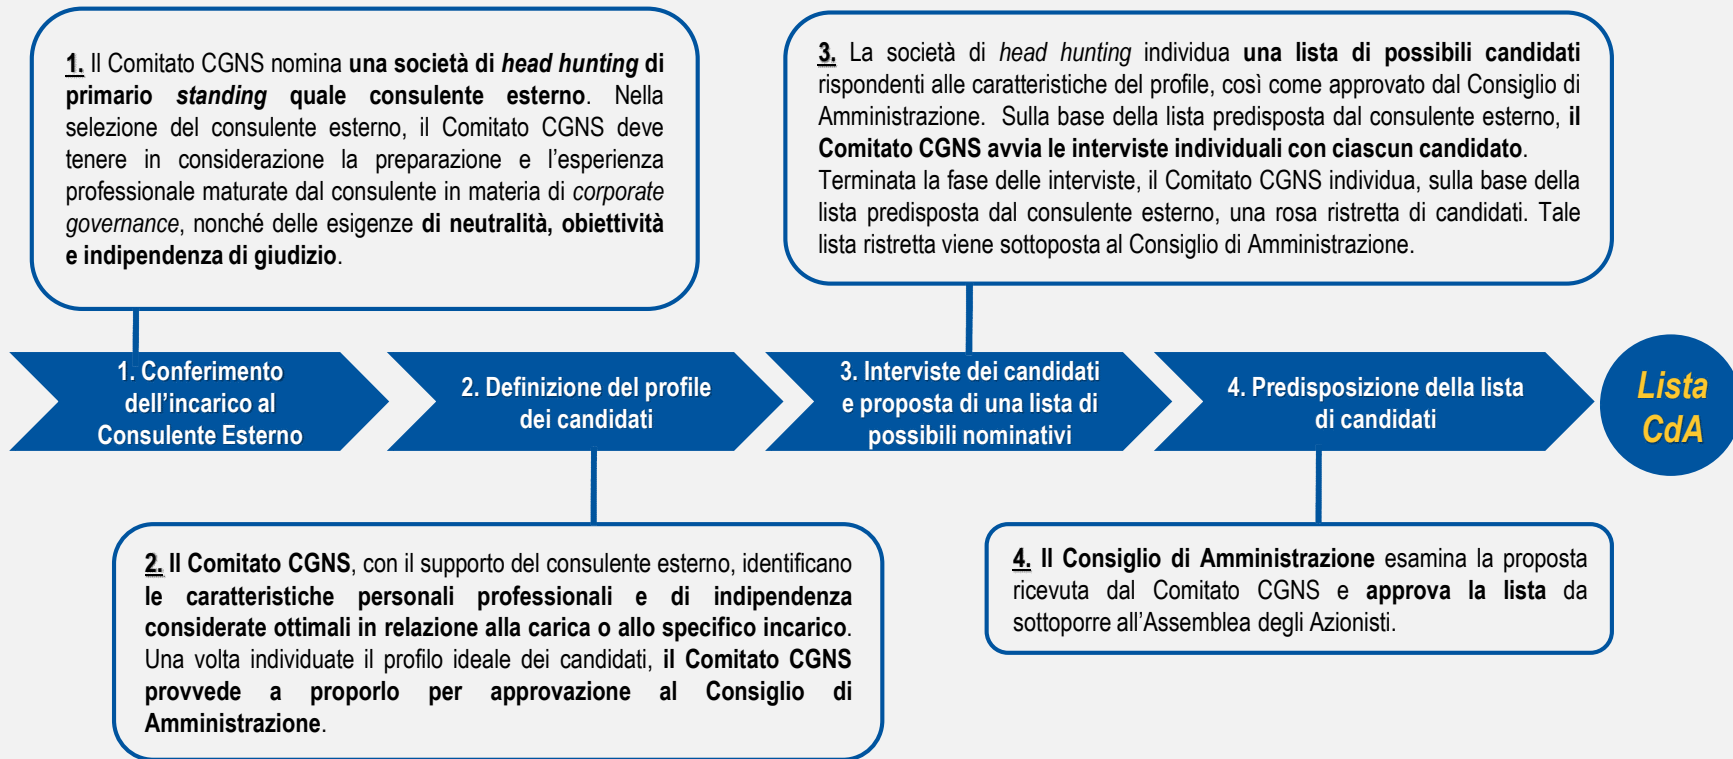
1. Il Comitato CGNS nomina una società di head hunting di primario standing quale consulente esterno. Nella selezione del consulente esterno, il Comitato CGNS deve tenere in considerazione la preparazione e l'esperienza professionale maturate dal consulente in materia di corporate governance, nonché delle esigenze di neutralità, obiettività e indipendenza di giudizio.

3. La società di head hunting individua una lista di possibili candidati rispondenti alle caratteristiche del profile, così come approvato dal Consiglio di Amministrazione. Sulla base della lista predisposta dal consulente esterno, il Comitato CGNS avvia le interviste individuali con ciascun candidato. Terminata la fase delle interviste, il Comitato CGNS individua, sulla base della lista predisposta dal consulente esterno, una rosa ristretta di candidati. Tale lista ristretta viene sottoposta al Consiglio di Amministrazione.

1. Conferimento dell'incarico al Consulente Esterno

2. Definizione del profile dei candidati

3. Interviste dei candidati e proposta di una lista di possibili nominativi

4. Predisposizione della lista di candidati

Lista CdA

2. Il Comitato CGNS, con il supporto del consulente esterno, identificano le caratteristiche personali professionali e di indipendenza considerate ottimali in relazione alla carica o allo specifico incarico. Una volta individuate il profilo ideale dei candidati, il Comitato CGNS provvede a proporlo per approvazione al Consiglio di Amministrazione.

4. Il Consiglio di Amministrazione esamina la proposta ricevuta dal Comitato CGNS e approva la lista da sottoporre all'Assemblea degli Azionisti.